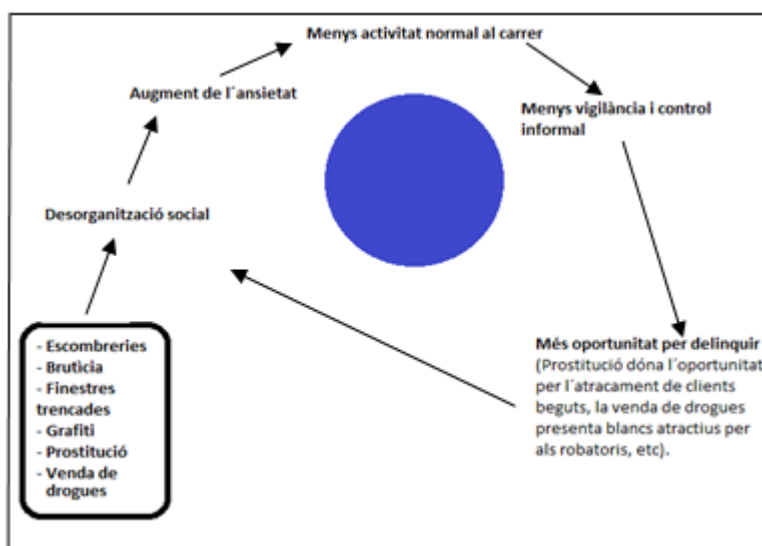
Menys activitat normal al carrer

Menys vigilància i control informal

Més oportunitat per delinquir (Prostitució dóna l´oportunitat per l´atracament de clients beguts, la venda de drogues presenta blancs atractius per als robatoris, etc).

Augment de l´ansietat

Desorganització social

- Escombreries
- Brutícia
- Finestres trencades
- Grafiti
- Prostitució
- Venda de drogues